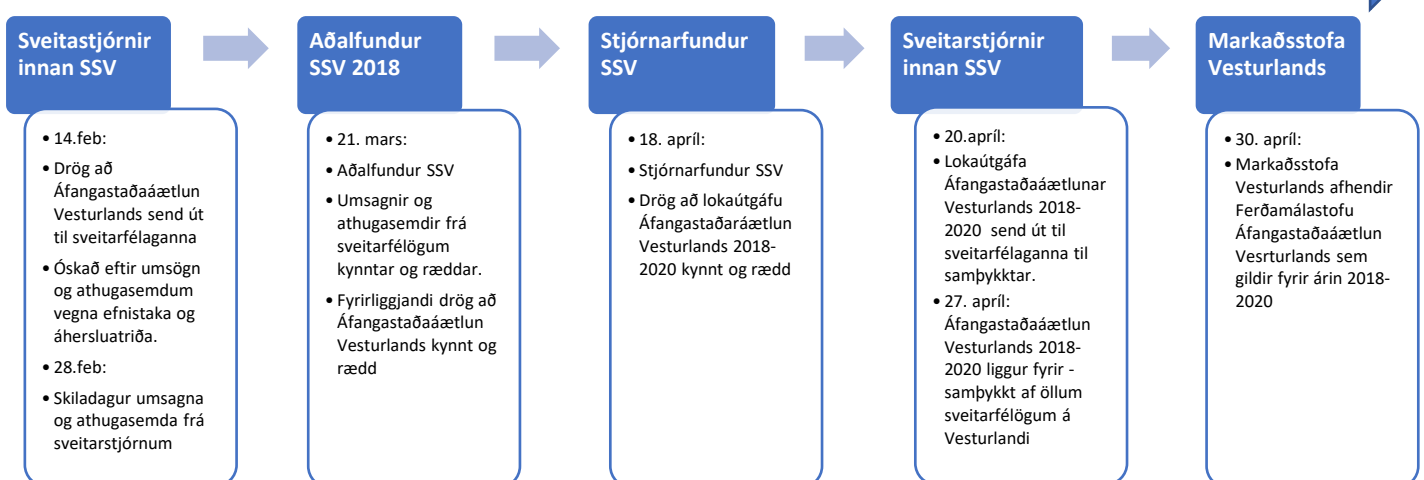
Sveitastjórnir innan SSV

• 14.feb:
• Drög að Áfangastaðaáætlun Vesturlands send út til sveitarfélaganna
• Óskað eftir umsögn og athugasemdum vegna efnistaka og áhersluatriða.
• 28.feb:
• Skiladagur umsagna og athugasemda frá sveitarstjórnum

Aðalfundur SSV 2018

• 21. mars:
• Aðalfundur SSV
• Umsagnir og athugasemdir frá sveitarfélögum kynntar og ræddar.
• Fyrirliggjandi drög að Áfangastaðaáætlun Vesturlands kynnt og rædd

Stjórnarfundur SSV

• 18. apríl:
• Stjórnarfundur SSV
• Drög að lokaútgáfu Áfangastaðaráætlun Vesturlands 2018-2020 kynnt og rædd

Sveitarstjórnir innan SSV

• 20.apríl:
• Lokaútgáfa Áfangastaðaáætlunar Vesturlands 2018-2020 send út til sveitarfélaganna til samþykktar.
• 27. apríl: Áfangastaðaáætlun Vesturlands 2018-2020 liggur fyrir - samþykkt af öllum sveitarfélögum á Vesturlandi

Markaðsstofa Vesturlands

• 30. apríl:
• Markaðsstofa Vesturlands afhendir Ferðamálastofu Áfangastaðaáætlun Vesrturlands sem gildir fyrir árin 2018-2020